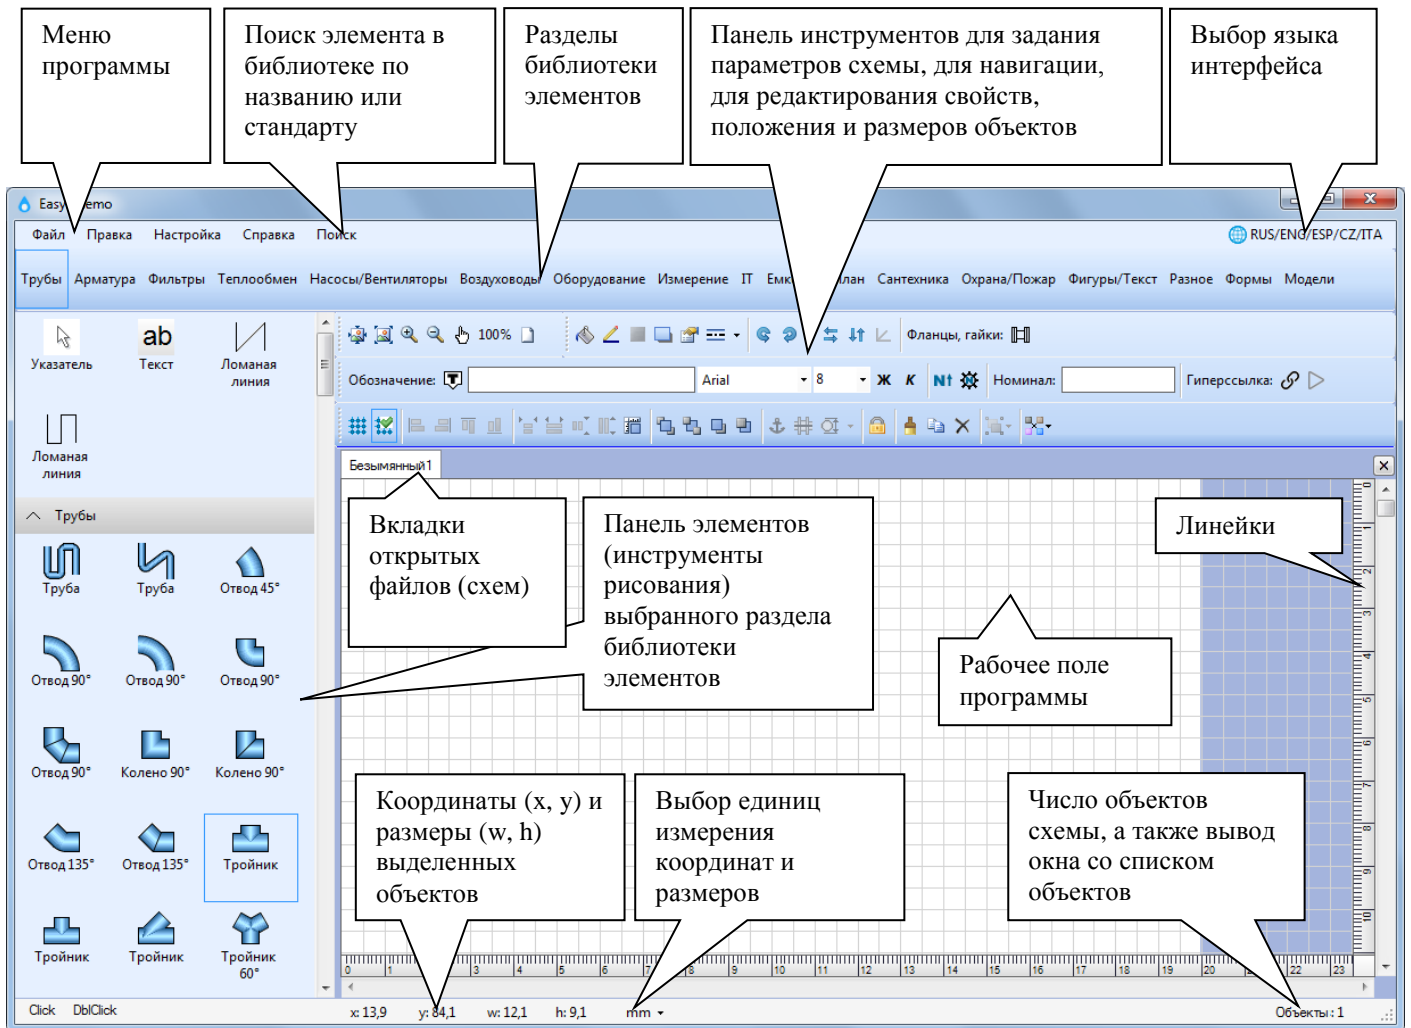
Меню программы

Поиск элемента в библиотеке по названию или стандарту

Разделы библиотеки элементов

Панель инструментов для задания параметров схемы, для навигации, для редактирования свойств, положения и размеров объектов

Выбор языка интерфейса

Easy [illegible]emo

Файл Правка Настройка Справка Поиск

RUS/ENG/ESP/CZ/ITA

Трубы Арматура Фильтры Теплообмен Насосы/Вентиляторы Воздуховоды Оборудование Измерение IT Емк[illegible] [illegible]лан Сантехника Охрана/Пожар Фигуры/Текст Разное Формы Модели

Указатель

ab
Текст

Ломаная линия

Ломаная линия

Трубы

Труба Труба Отвод 45°

Отвод 90° Отвод 90° Отвод 90°

Отвод 90° Колено 90° Колено 90°

Отвод 135° Отвод 135° Тройник

Тройник Тройник Тройник 60°

100%

Фланцы, гайки:

Обозначение: Arial 8 Ж К Номинал: Гиперссылка:

Безымянный1

Вкладки открытых файлов (схем)

Панель элементов (инструменты рисования) выбранного раздела библиотеки элементов

Линейки

Рабочее поле программы

Координаты (x, y) и размеры (w, h) выделенных объектов

Выбор единиц измерения координат и размеров

Число объектов схемы, а также вывод окна со списком объектов

0 1 2 3 4 5 6 7 8 9 10 11 12 13 14 15 16 17 18 19 20 21 22 23

Click DblClick x: 13,9 y: 84,1 w: 12,1 h: 9,1 mm Объекты: 1